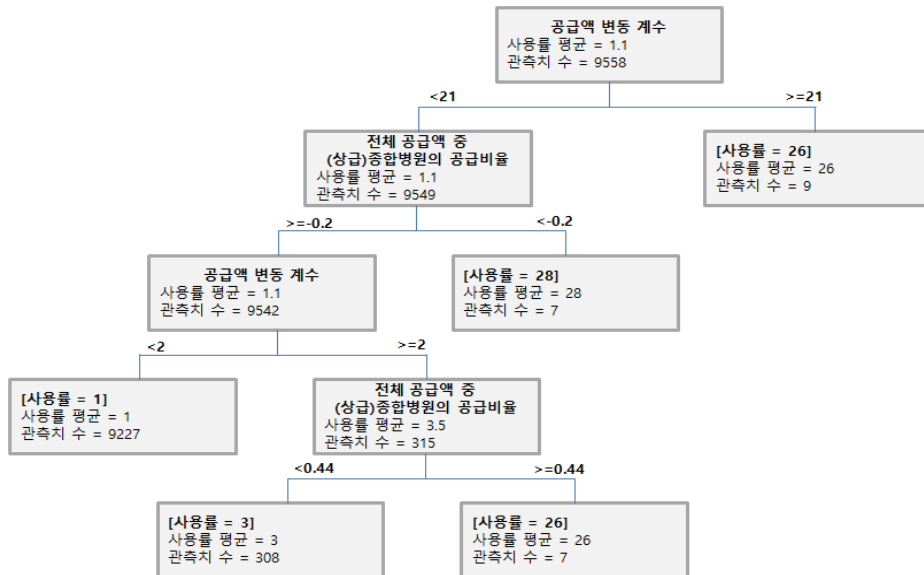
공급액 변동 계수
사용률 평균 = 1.1
관측치 수 = 9558

<21

>=21

전체 공급액 중
(상급)종합병원의 공급비율
사용률 평균 = 1.1
관측치 수 = 9549

[사용률 = 26]
사용률 평균 = 26
관측치 수 = 9

>=-0.2

<-0.2

공급액 변동 계수
사용률 평균 = 1.1
관측치 수 = 9542

[사용률 = 28]
사용률 평균 = 28
관측치 수 = 7

<2

>=2

[사용률 = 1]
사용률 평균 = 1
관측치 수 = 9227

전체 공급액 중
(상급)종합병원의 공급비율
사용률 평균 = 3.5
관측치 수 = 315

<0.44

>=0.44

[사용률 = 3]
사용률 평균 = 3
관측치 수 = 308

[사용률 = 26]
사용률 평균 = 26
관측치 수 = 7